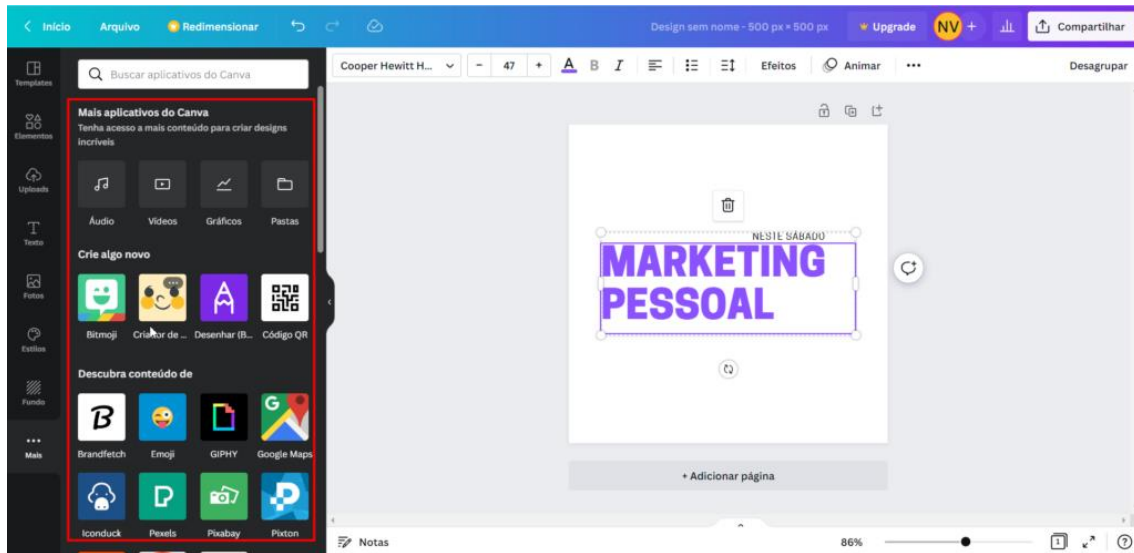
Início Arquivo Redimensionar Design sem nome - 500 px × 500 px Upgrade NV + Compartilhar

Templates
Elementos
Uploads
Texto
Fotos
Estilos
Fundo
Mais

Buscar aplicativos do Canva

Mais aplicativos do Canva
Tenha acesso a mais conteúdo para criar designs incríveis

Áudio Vídeos Gráficos Pastas

Crie algo novo

Bitmoji Criador de ... Desenhar (B... Código QR

Descubra conteúdo de

Brandfetch Emoji GIPHY Google Maps

Iconduck Pexels Pixabay Pixton

Cooper Hewitt H... − 47 + A B I Efeitos Animar ••• Desagrupar

NESTE SÁBADO
MARKETING
PESSOAL

+ Adicionar página

Notas 86%